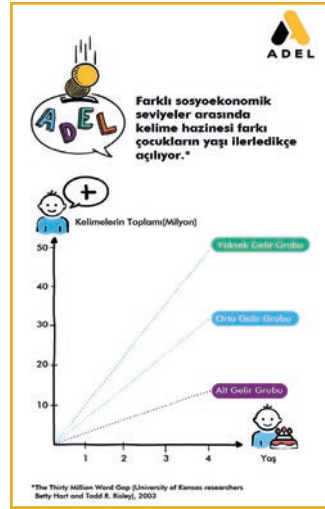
ADEL

ADEL

Farklı sosyoekonomik seviyeler arasında kelime hazinesi farkı çocukların yaşı ilerledikçe açılıyor.*

+

Kelimelerin Toplamı(Milyon)

50

40

30

20

10

1

2

3

4

Yaş

Yüksek Gelir Grubu

Orta Gelir Grubu

Alt Gelir Grubu

*The Thirty Million Word Gap (University of Kansas researchers Betty Hart and Todd R. Risley), 2003